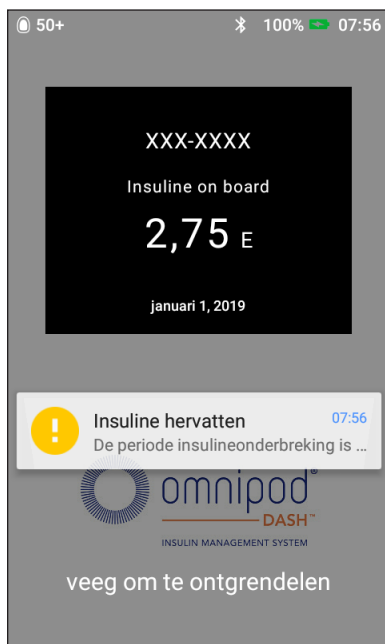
50+ 100% 07:56

XXX-XXXX

Insuline on board

2,75 E

januari 1, 2019

Insuline hervatten 07:56

De periode insulineonderbreking is ...

omnipod®

DASH™

INSULIN MANAGEMENT SYSTEM

veeg om te ontgrendelen